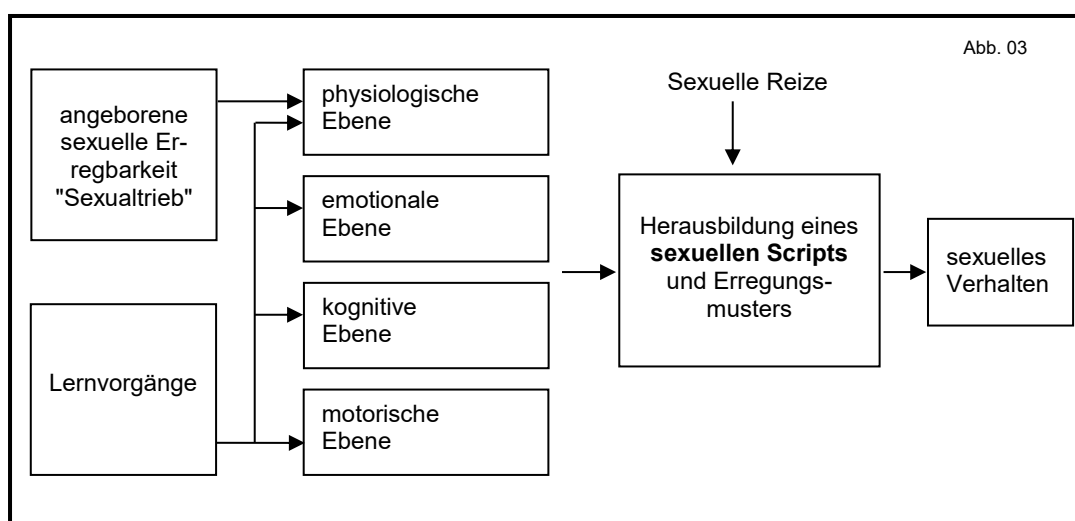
Abb. 03

angeborene sexuelle Erregbarkeit "Sexualtrieb"

Lernvorgänge

physiologische Ebene

emotionale Ebene

kognitive Ebene

motorische Ebene

Sexuelle Reize

Herausbildung eines **sexuellen Scripts** und Erregungsmusters

sexuelles Verhalten